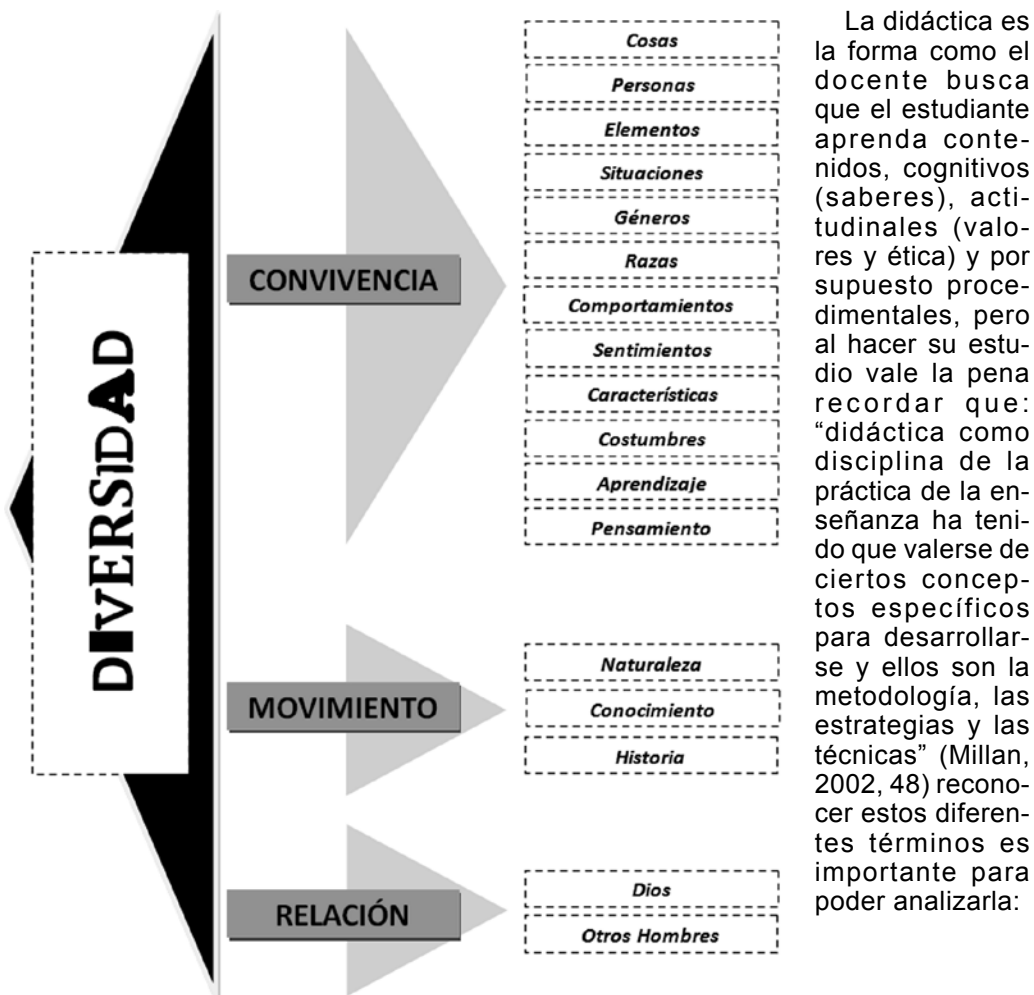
DIVERSIDAD

CONVIVENCIA

Cosas
Personas
Elementos
Situaciones
Géneros
Razas
Comportamientos
Sentimientos
Características
Costumbres
Aprendizaje
Pensamiento

MOVIMIENTO

Naturaleza
Conocimiento
Historia

RELACIÓN

Dios
Otros Hombres

La didáctica es la forma como el docente busca que el estudiante aprenda contenidos, cognitivos (saberes), actitudinales (valores y ética) y por supuesto procedimentales, pero al hacer su estudio vale la pena recordar que: "didáctica como disciplina de la práctica de la enseñanza ha tenido que valerse de ciertos conceptos específicos para desarrollarse y ellos son la metodología, las estrategias y las técnicas" (Millan, 2002, 48) reconocer estos diferentes términos es importante para poder analizarla: